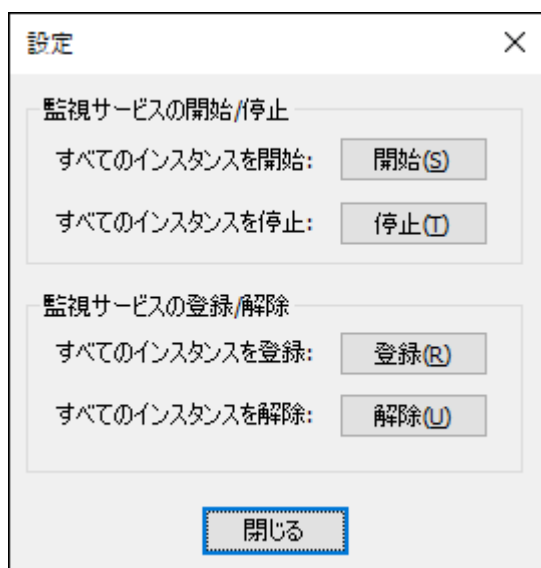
設定

×

監視サービスの開始/停止

すべてのインスタンスを開始:

開始(S)

すべてのインスタンスを停止:

停止(T)

監視サービスの登録/解除

すべてのインスタンスを登録:

登録(R)

すべてのインスタンスを解除:

解除(U)

閉じる